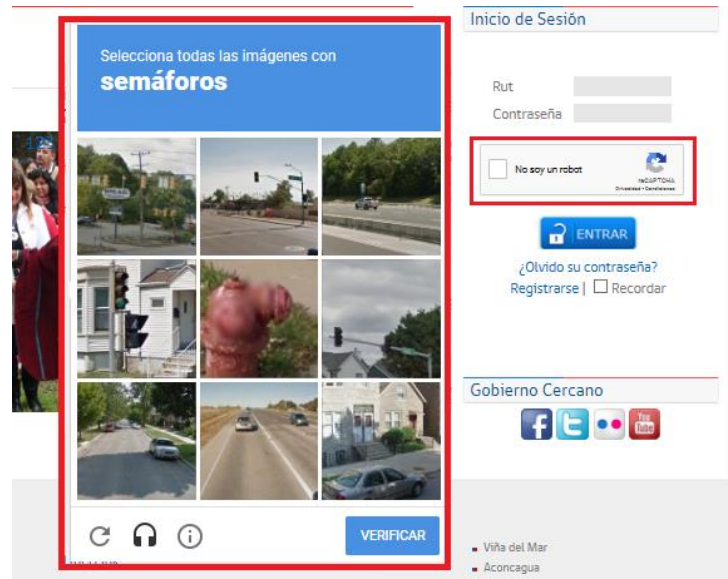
Selecciona todas las imágenes con
semáforos

VERIFICAR

Inicio de Sesión

Rut

Contraseña

No soy un robot
reCAPTCHA
Privacidad - Condiciones

ENTRAR

¿Olvido su contraseña?
Registrarse | Recordar

Gobierno Cercano

You Tube

Viña del Mar
Aconcagua